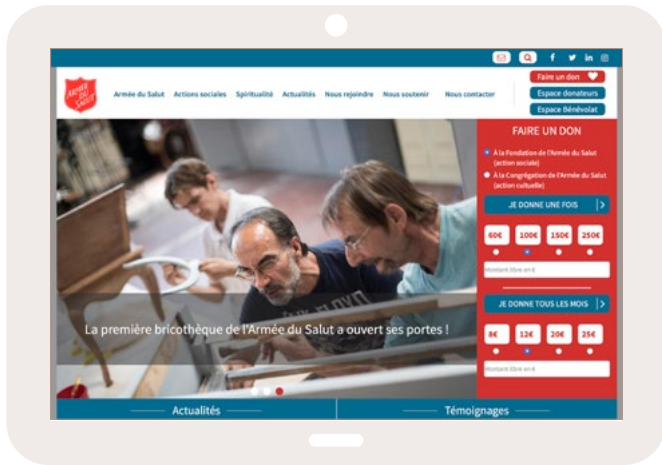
ARMÉE DU SALUT

Armée du Salut Actions sociales Spiritualité Actualités Nous rejoindre Nous soutenir Nous contacter

Faire un don

Espace donateurs

Espace Bénévolat

FAIRE UN DON

À la Fondation de l'Armée du Salut (action sociale)

À la Congrégation de l'Armée du Salut (action cultuelle)

JE DONNE UNE FOIS

60€ 100€ 150€ 250€

Montant libre en €

JE DONNE TOUS LES MOIS

8€ 12€ 20€ 25€

Montant libre en €

La première bricothèque de l'Armée du Salut a ouvert ses portes !

Actualités

Témoignages